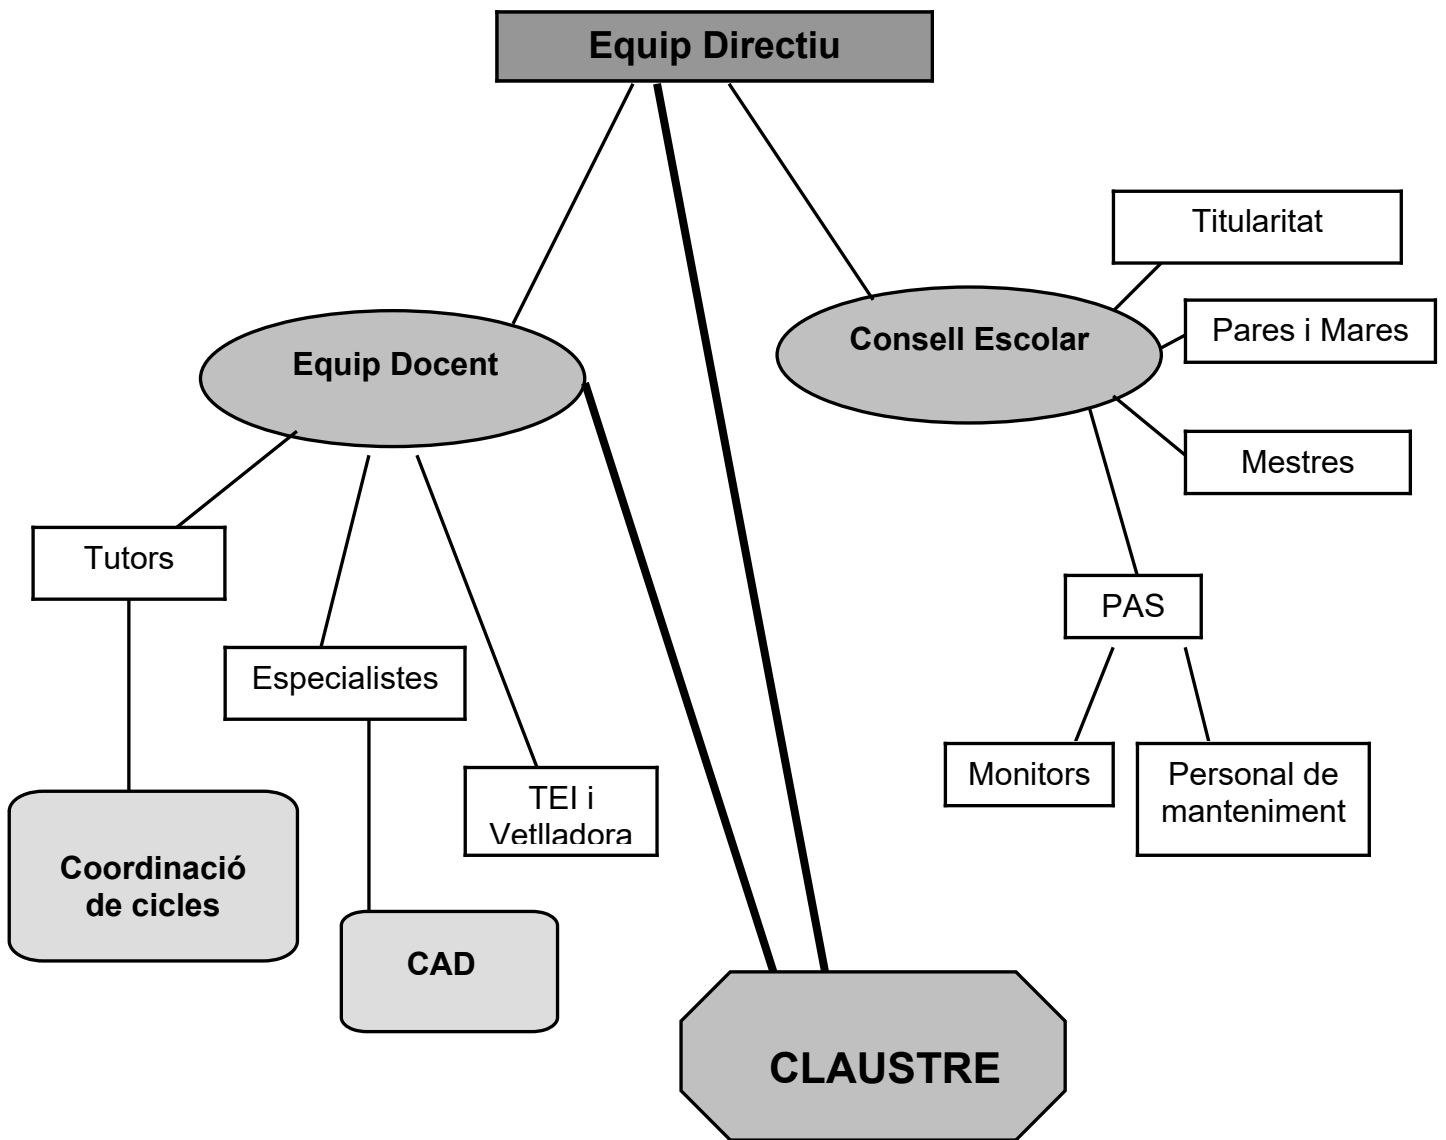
Equip Directiu

Equip Docent

Consell Escolar

Titularitat

Pares i Mares

Mestres

Tutors

Especialistes

TEI i Vetlladora

PAS

Monitors

Personal de manteniment

Coordinació de cicles

CAD

CLAUSTRE